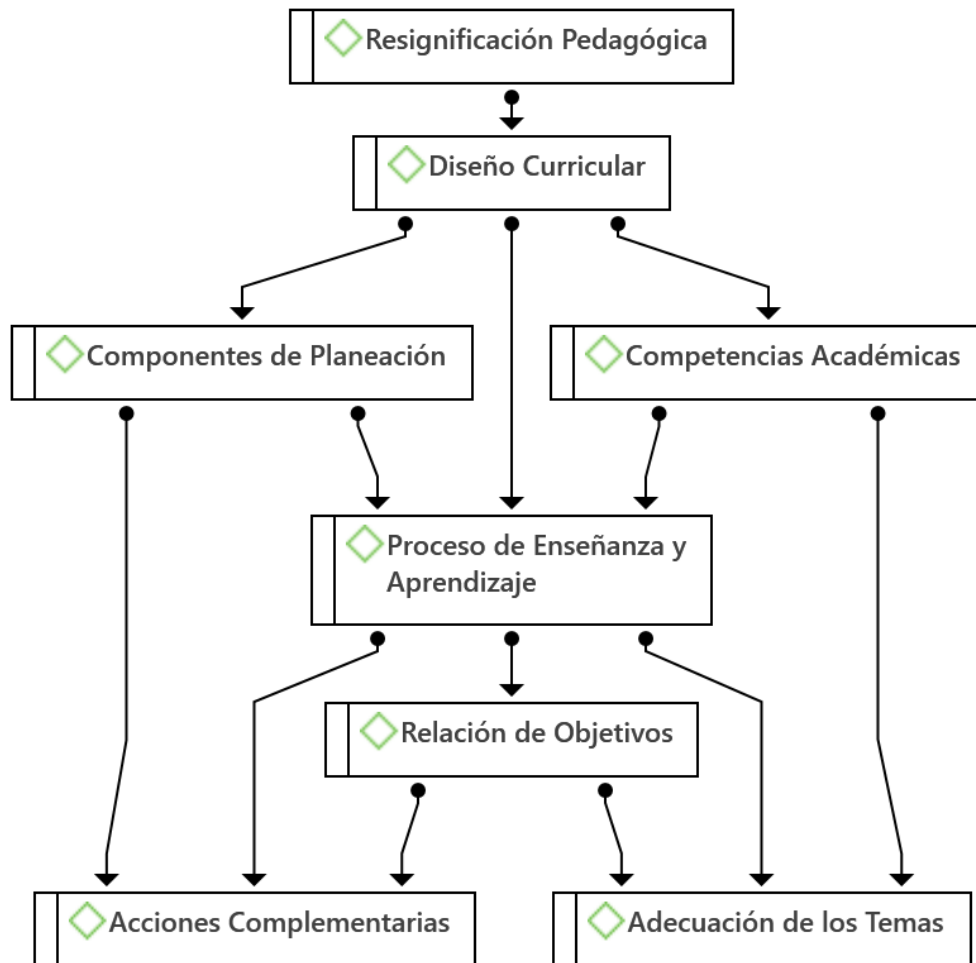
Resignificación Pedagógica

Diseño Curricular

Componentes de Planeación

Competencias Académicas

Proceso de Enseñanza y Aprendizaje

Relación de Objetivos

Acciones Complementarias

Adecuación de los Temas